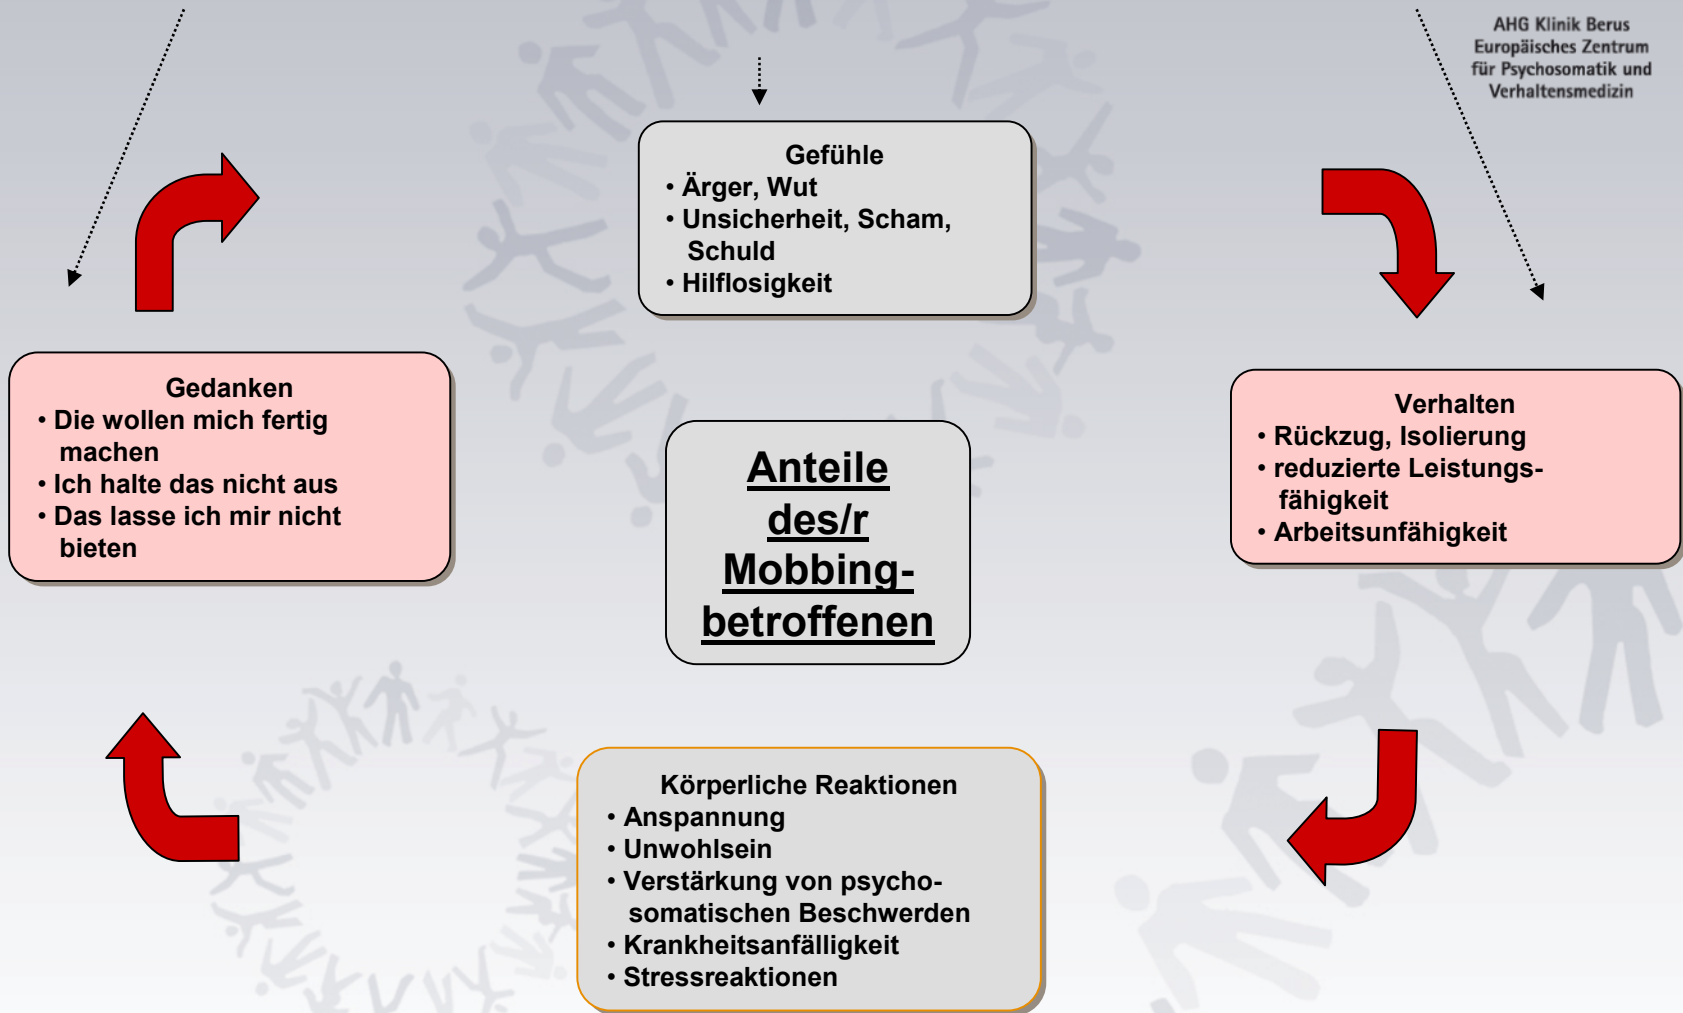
AHG Klinik Berus
Europäisches Zentrum für Psychosomatik und Verhaltensmedizin

Gefühle
• Ärger, Wut
• Unsicherheit, Scham, Schuld
• Hilflosigkeit

Gedanken
• Die wollen mich fertig machen
• Ich halte das nicht aus
• Das lasse ich mir nicht bieten

Anteile des/r Mobbing-betroffenen

Verhalten
• Rückzug, Isolierung
• reduzierte Leistungs-fähigkeit
• Arbeitsunfähigkeit

Körperliche Reaktionen
• Anspannung
• Unwohlsein
• Verstärkung von psycho-somatischen Beschwerden
• Krankheitsanfälligkeit
• Stressreaktionen